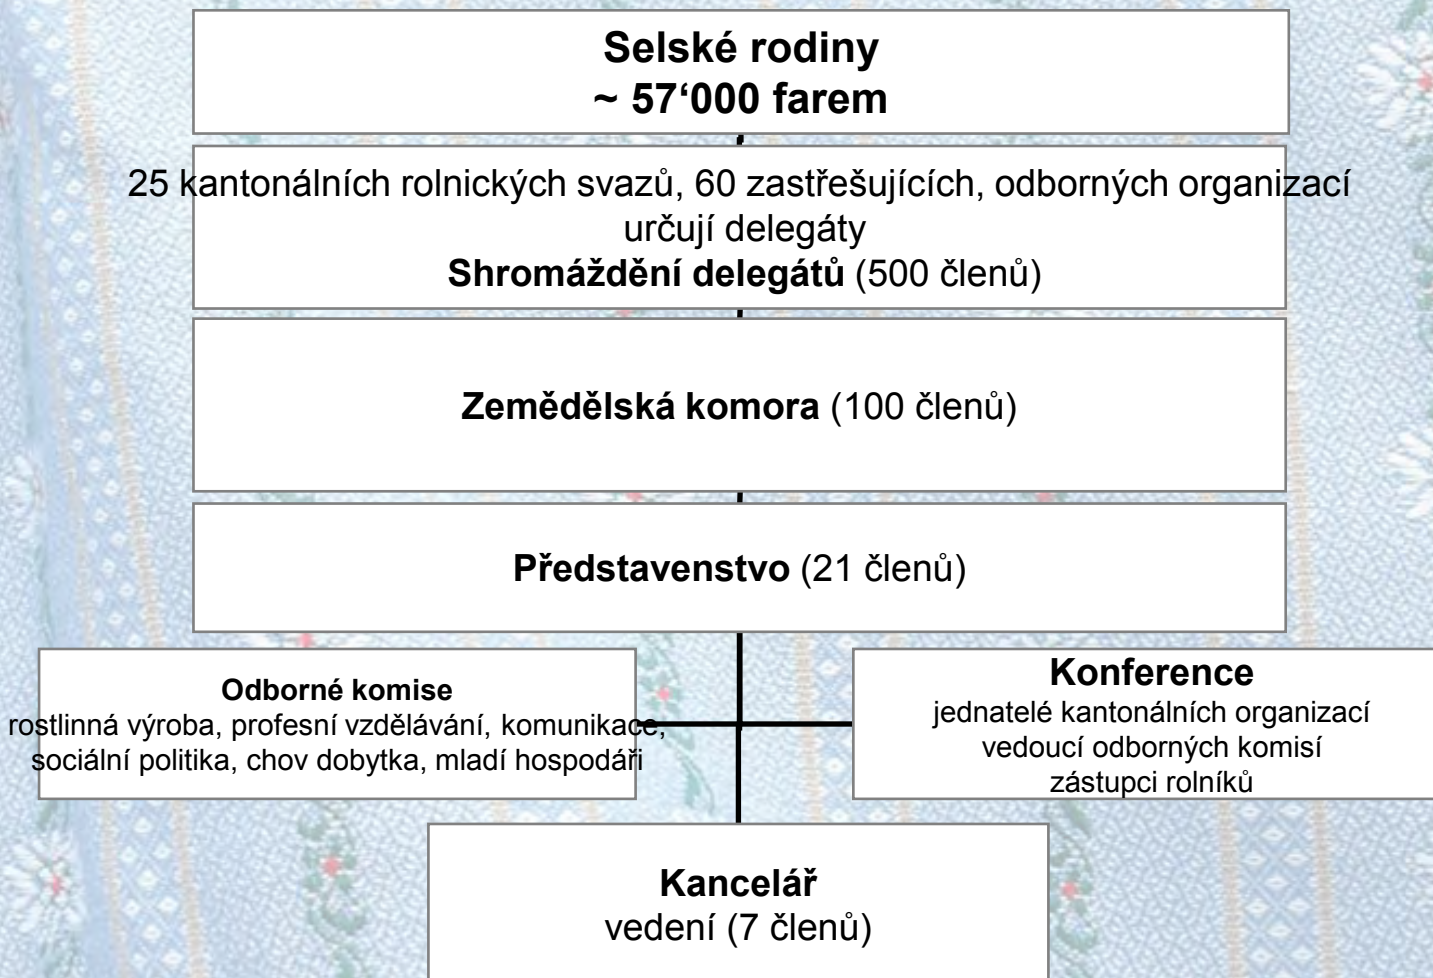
Selské rodiny
~ 57‘000 farem

25 kantonálních rolnických svazů, 60 zastřešujících, odborných organizací
určují delegáty
**Shromáždění delegátů** (500 členů)

**Zemědělská komora** (100 členů)

**Představenstvo** (21 členů)

**Odborné komise**
rostlinná výroba, profesní vzdělávání, komunikace, sociální politika, chov dobytka, mladí hospodáři

**Konference**
jednatelé kantonálních organizací
vedoucí odborných komisí
zástupci rolníků

**Kancelář**
vedení (7 členů)